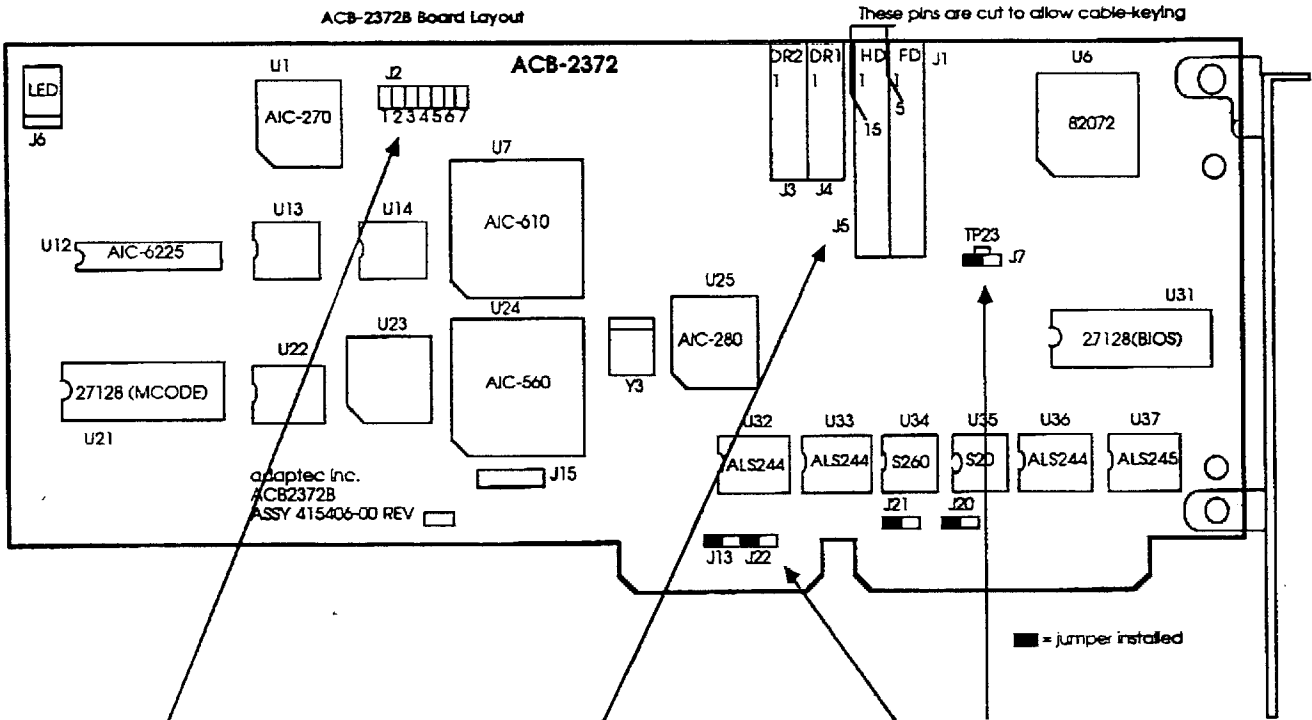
ACB-2372B Board Layout

These pins are cut to allow cable-keying

ACB-2372

LED

J6

U1

AIC-270

J2

1 2 3 4 5 6 7

U7

AIC-610

U13

U14

U12

AIC-6225

DR2 DR1

1 1

J3 J4

HD FD J1

1 1

15 5

J5

U6

82072

TP23

J7

U31

27128(BIOS)

U25

AIC-280

U24

AIC-560

U23

U22

27128 (MCODE)

U21

Y3

J15

adaptec Inc.
ACB2372B
ASSY 415406-00 REV

U32 U33 U34 U35 U36 U37

ALS244 ALS244 S260 S20 ALS244 ALS245

J21 J20

J13 J22

= jumper installed